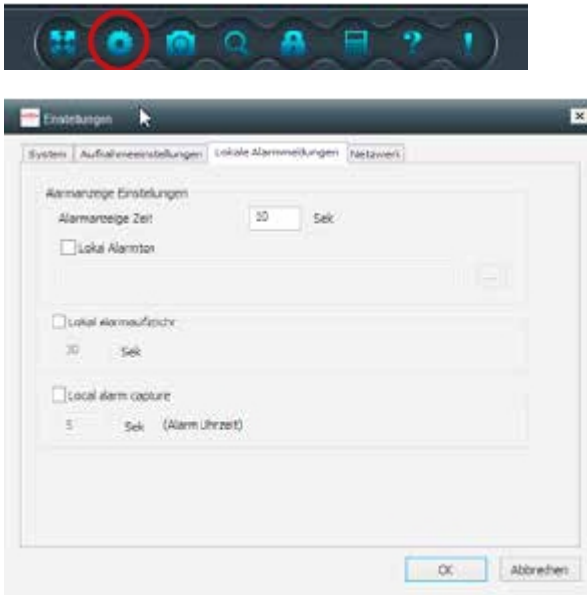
Einstellungen

System | Aufnahmeeinstellungen | Lokale Alarmmeldungen | Netzwerk

Alarmanzeige Einstellungen

Alarmanzeige Zeit 10 Sek

Lokal Alarmton

Lokal alarmaufzeichn

30 Sek

Local alarm capture

5 Sek (Alarm Uhrzeit)

OK Abbrechen